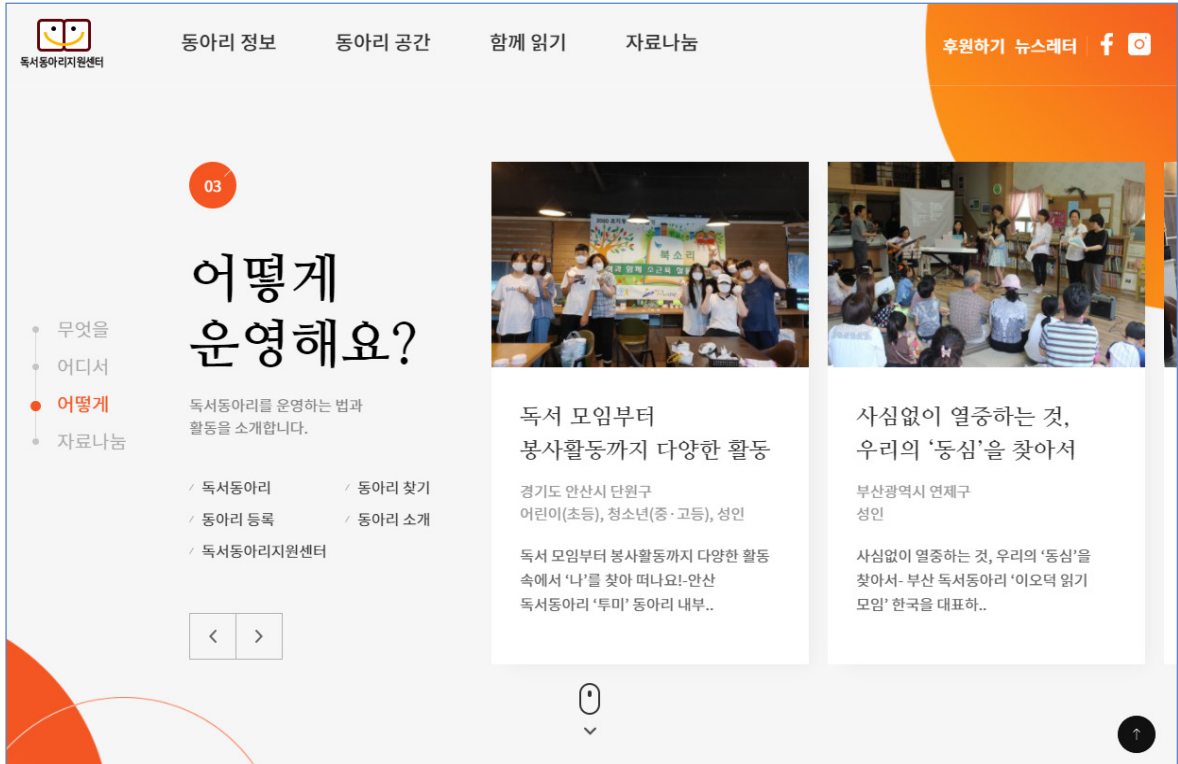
독서동아리지원센터

동아리 정보 동아리 공간 함께 읽기 자료나눔

후원하기 뉴스레터

03

어떻게
운영해요?

무엇을
어디서
어떻게
자료나눔

독서동아리를 운영하는 법과 활동을 소개합니다.

독서동아리
동아리 찾기
동아리 등록
동아리 소개
독서동아리지원센터

<
>

독서 모임부터
봉사활동까지 다양한 활동

경기도 안산시 단원구
어린이(초등), 청소년(중·고등), 성인

독서 모임부터 봉사활동까지 다양한 활동 속에서 '나'를 찾아 떠나요!-안산 독서동아리 '투미' 동아리 내부..

사심없이 열중하는 것,
우리의 '동심'을 찾아서

부산광역시 연제구
성인

사심없이 열중하는 것, 우리의 '동심'을 찾아서- 부산 독서동아리 '이오덕 읽기 모임' 한국을 대표하..